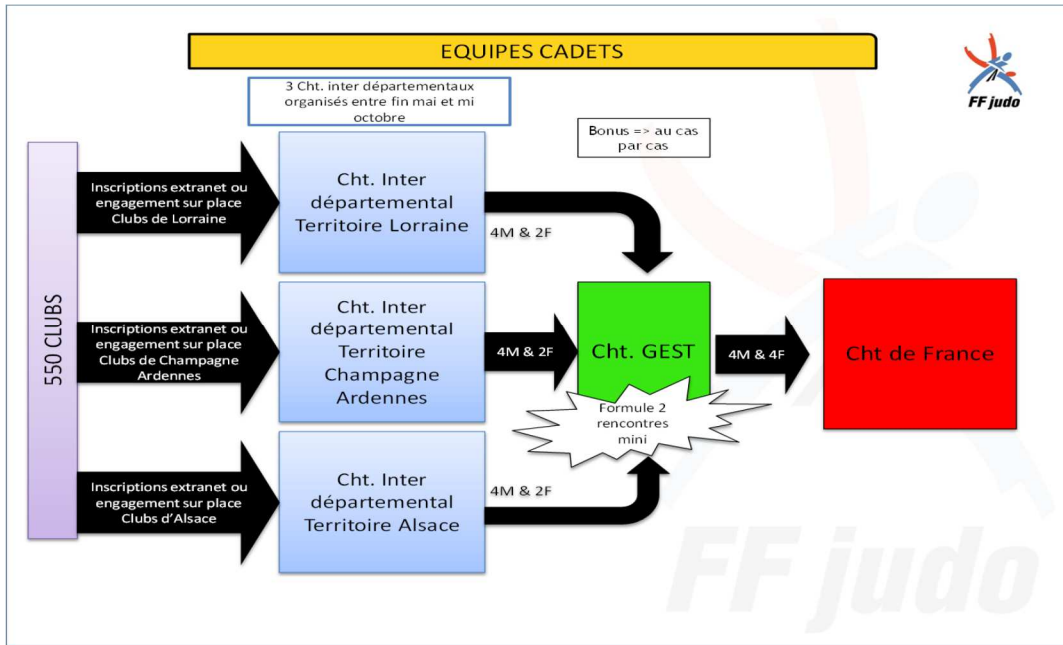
EQUIPES CADETS

3 Cht. inter départementaux organisés entre fin mai et mi octobre

FF judo

Bonus => au cas par cas

550 CLUBS

Inscriptions extranet ou engagement sur place Clubs de Lorraine

Cht. Inter départemental Territoire Lorraine

4M & 2F

Inscriptions extranet ou engagement sur place Clubs de Champagne Ardennes

Cht. Inter départemental Territoire Champagne Ardennes

4M & 2F

Cht. GEST

4M & 4F

Cht de France

Formule 2 rencontres mini

Inscriptions extranet ou engagement sur place Clubs d'Alsace

Cht. Inter départemental Territoire Alsace

4M & 2F

FF judo